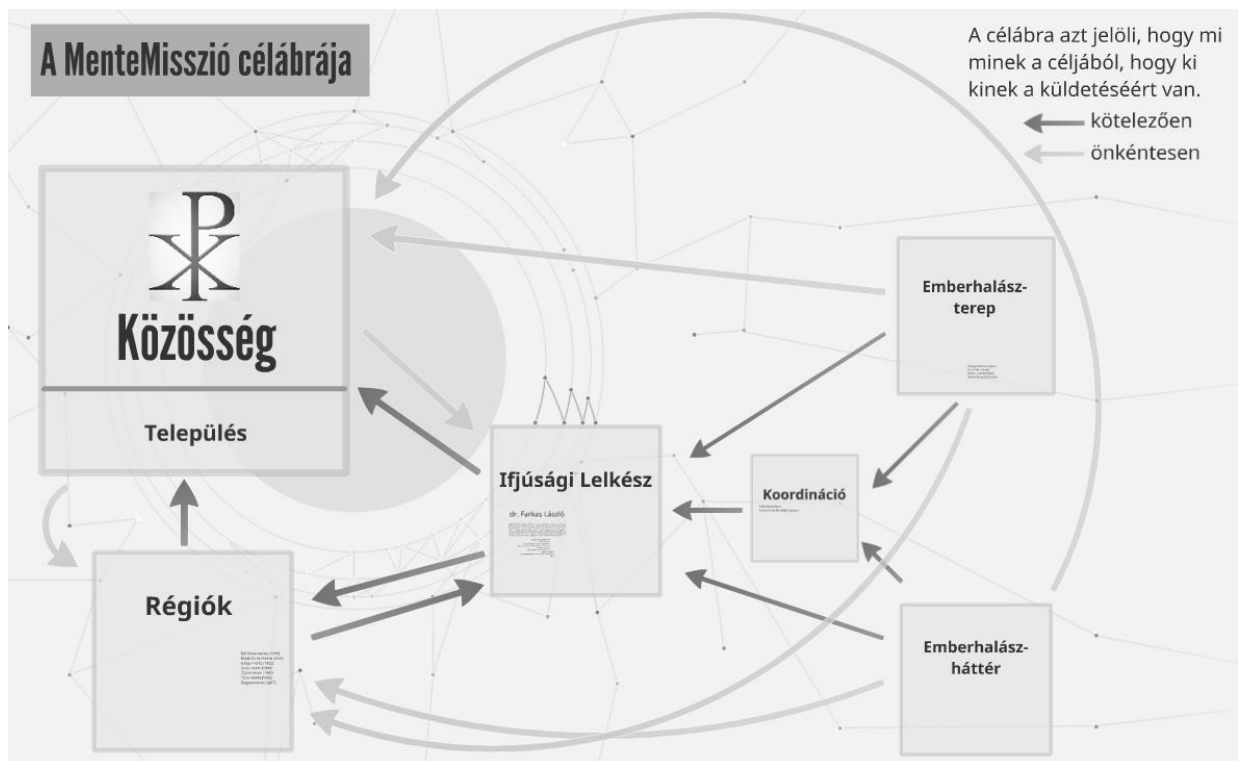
A MenteMisszió célábrája

A célábra azt jelöli, hogy mi minek a céljából, hogy ki kinek a küldetéséért van.
kötelezően
önkéntesen

Közösség

Település

Emberhalász-terep

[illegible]

Ifjúsági Lelkész

dr. Farkas László

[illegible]

Koordináció

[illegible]

Régiók

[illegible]

Emberhalász-háttér